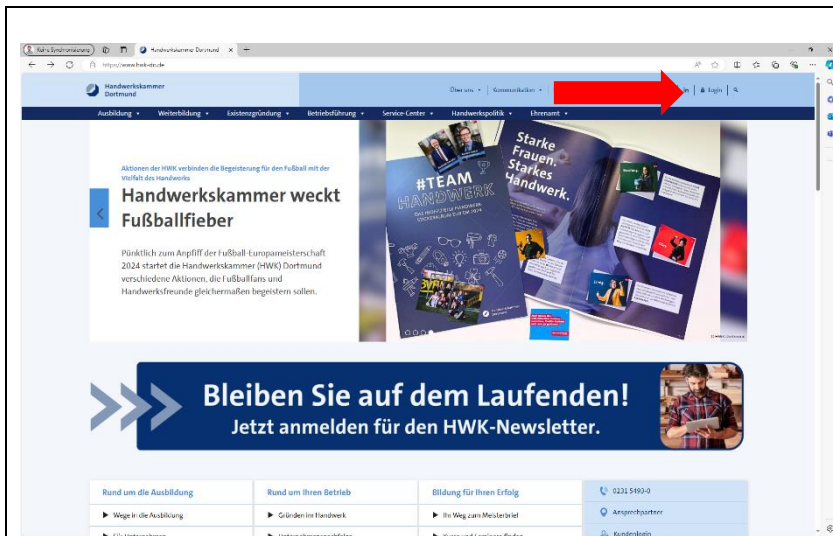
Keine Synchronisierung | Handwerkskammer Dortmund ×
https://www.hwk-do.de

Handwerkskammer Dortmund

Über uns | Kommunikation | Login

Ausbildung | Weiterbildung | Existenzgründung | Betriebsführung | Service-Center | Handwerkspolitik | Ehrenamt

Aktionen der HWK verbinden die Begeisterung für den Fußball mit der Vielfalt des Handwerks

Handwerkskammer weckt Fußballfieber

Pünktlich zum Anpfiff der Fußball-Europameisterschaft 2024 startet die Handwerkskammer (HWK) Dortmund verschiedene Aktionen, die Fußballfans und Handwerksfreunde gleichermaßen begeistern sollen.

#TEAM HANDWERK

Starke Frauen. Starkes Handwerk.

Bleiben Sie auf dem Laufenden!
Jetzt anmelden für den HWK-Newsletter.

Rund um die Ausbildung
Wege in die Ausbildung

Rund um Ihren Betrieb
Gründen im Handwerk

Bildung für Ihren Erfolg
Ihr Weg zum Meisterbrief

0231 5493-0
Ansprechpartner
Kundenlogin